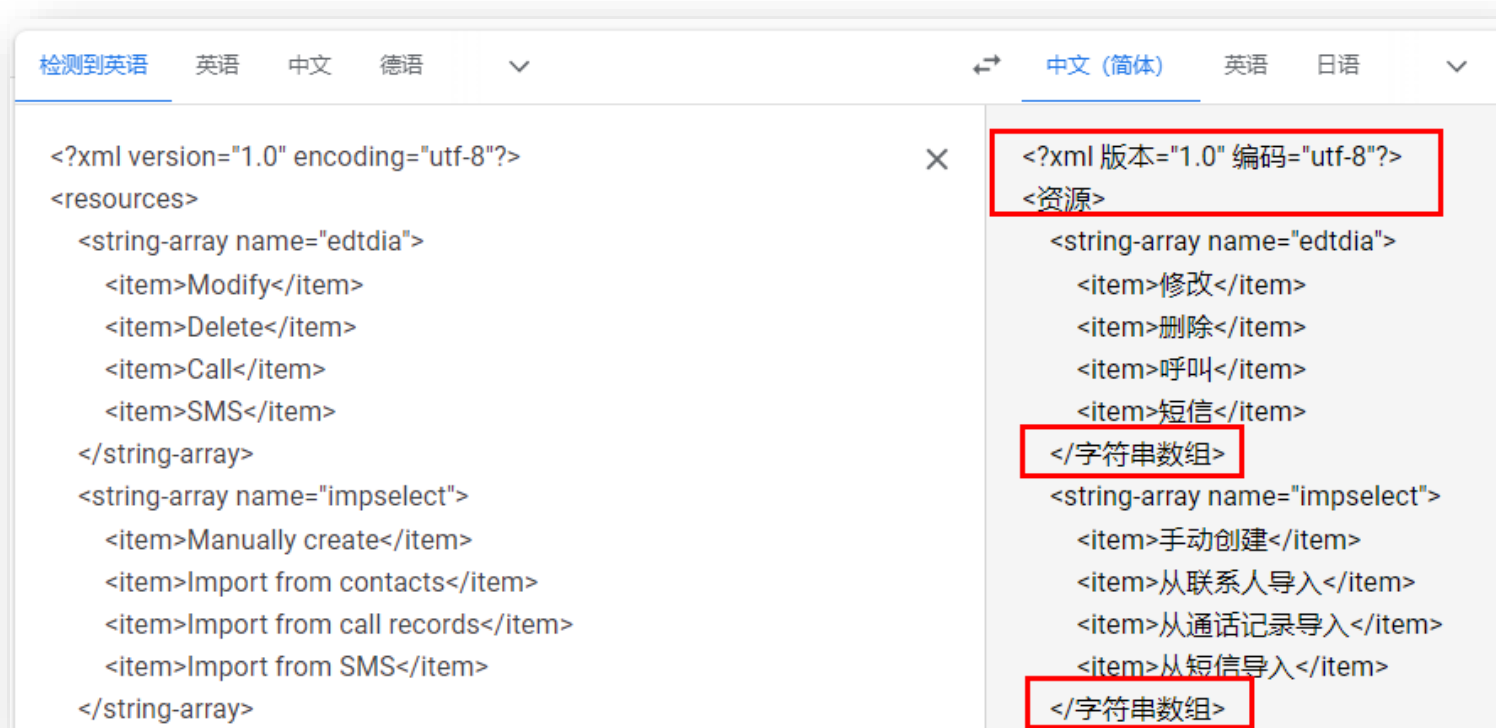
检测到英语 英语 中文 德语

中文（简体） 英语 日语

<?xml version="1.0" encoding="utf-8"?>
<resources>
<string-array name="edtdia">
<item>Modify</item>
<item>Delete</item>
<item>Call</item>
<item>SMS</item>
</string-array>
<string-array name="impselect">
<item>Manually create</item>
<item>Import from contacts</item>
<item>Import from call records</item>
<item>Import from SMS</item>
</string-array>

<?xml 版本="1.0" 编码="utf-8"?>
<资源>
<string-array name="edtdia">
<item>修改</item>
<item>删除</item>
<item>呼叫</item>
<item>短信</item>
</字符串数组>
<string-array name="impselect">
<item>手动创建</item>
<item>从联系人导入</item>
<item>从通话记录导入</item>
<item>从短信导入</item>
</字符串数组>